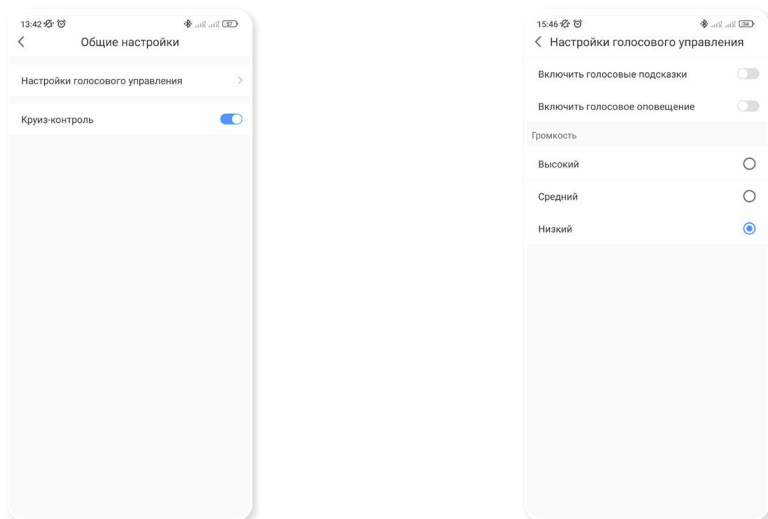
13:42

Общие настройки

Настройки голосового управления

Круиз-контроль

15:46

Настройки голосового управления

Включить голосовые подсказки

Включить голосовое оповещение

Громкость

Высокий

Средний

Низкий